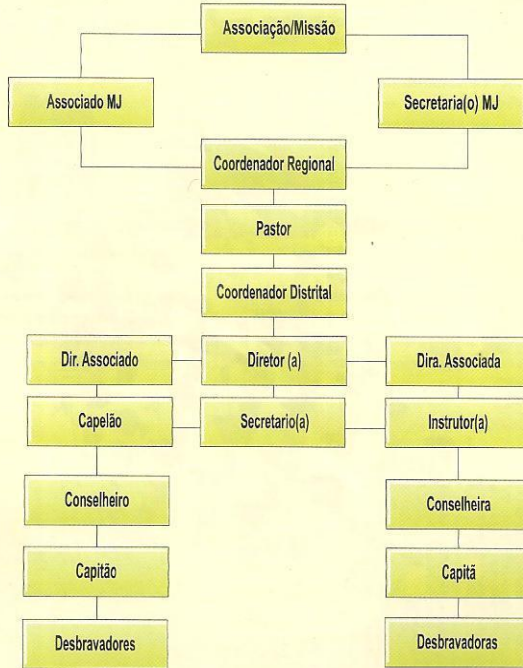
Associação/Missão

Associado MJ

Secretaria(o) MJ

Coordenador Regional

Pastor

Coordenador Distrital

Dir. Associado

Diretor (a)

Dira. Associada

Capelão

Secretario(a)

Instrutor(a)

Conselheiro

Conselheira

Capitão

Capitã

Desbravadores

Desbravadoras